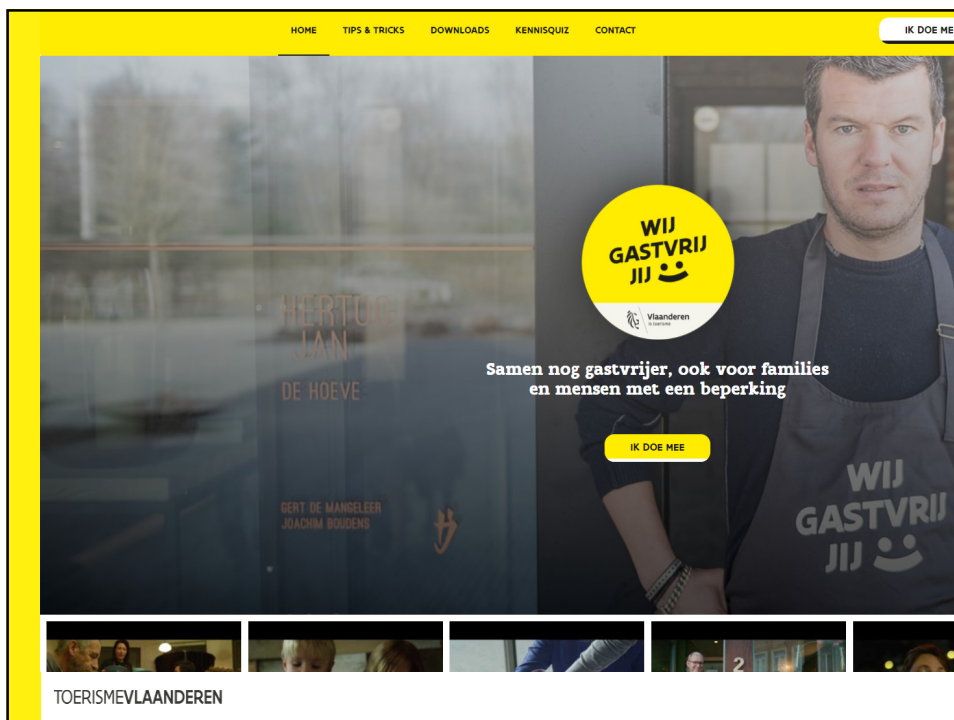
HOME TIPS & TRICKS DOWNLOADS KENNISQUIZ CONTACT

IK DOE MEE

HERTOG JAN

DE HOEVE

GERT DE MANGELEER
JOACHIM BOUDENS

WIJ GASTVRIJ JIJ

Vlaanderen
is toerisme

Samen nog gastvrijer, ook voor families en mensen met een beperking

IK DOE MEE

WIJ GASTVRIJ JIJ

TOERISMEVLAANDEREN